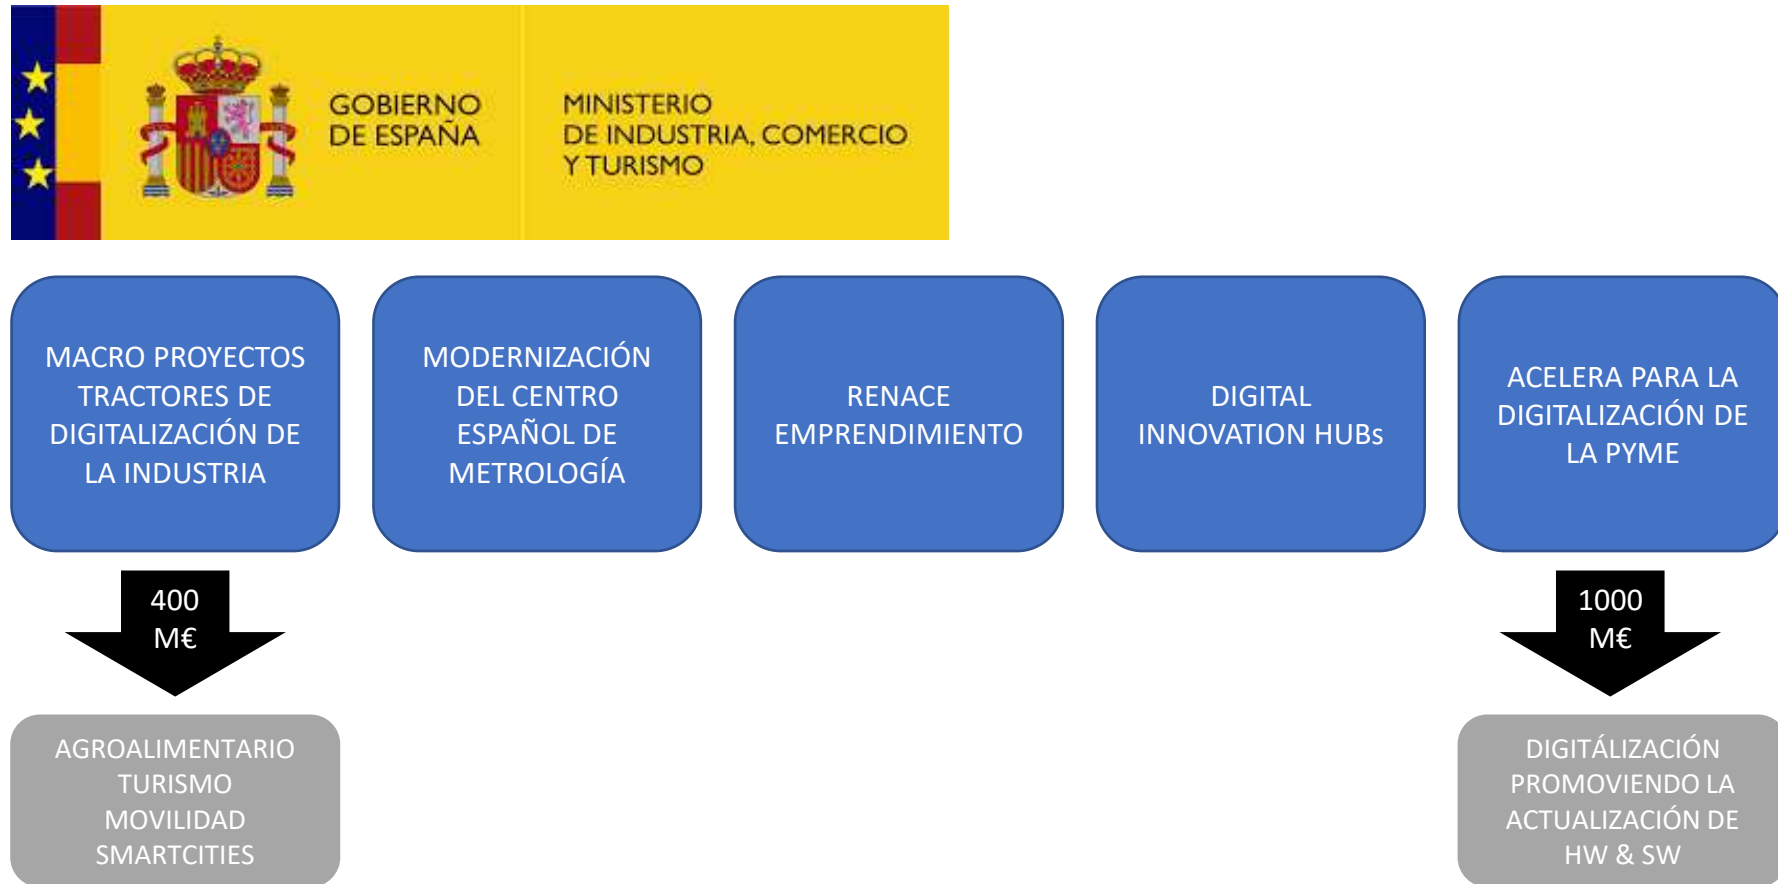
GOBIERNO DE ESPAÑA

MINISTERIO DE INDUSTRIA, COMERCIO Y TURISMO

MACRO PROYECTOS TRACTORES DE DIGITALIZACIÓN DE LA INDUSTRIA

MODERNIZACIÓN DEL CENTRO ESPAÑOL DE METROLOGÍA

RENACE EMPRENDIMIENTO

DIGITAL INNOVATION HUBs

ACELERA PARA LA DIGITALIZACIÓN DE LA PYME

400 M€

1000 M€

AGROALIMENTARIO
TURISMO
MOVILIDAD
SMARTCITIES

DIGITÁLIZACIÓN PROMOVIENDO LA ACTUALIZACIÓN DE HW & SW